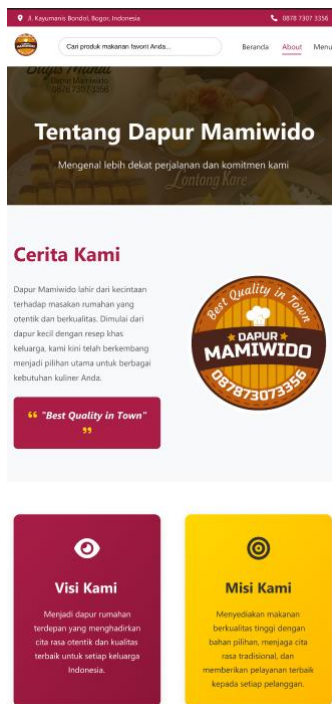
Jl. Kayumanis Bondol, Bogor, Indonesia

0878 7307 3356

Cari produk makanan favorit Anda...

Beranda About Menu

Bugis Mandi
Dapur Mamiwido
0878 7307 3356

Tentang Dapur Mamiwido

Mengenal lebih dekat perjalanan dan komitmen kami

Lontong Kare

Cerita Kami

Dapur Mamiwido lahir dari kecintaan terhadap masakan rumahan yang otentik dan berkualitas. Dimulai dari dapur kecil dengan resep khas keluarga, kami kini telah berkembang menjadi pilihan utama untuk berbagai kebutuhan kuliner Anda.

“ "Best Quality in Town" ”

Best Quality in Town
DAPUR
MAMIWIDO
087873073356

Visi Kami

Menjadi dapur rumahan terdepan yang menghadirkan cita rasa otentik dan kualitas terbaik untuk setiap keluarga Indonesia.

Misi Kami

Menyediakan makanan berkualitas tinggi dengan bahan pilihan, menjaga cita rasa tradisional, dan memberikan pelayanan terbaik kepada setiap pelanggan.